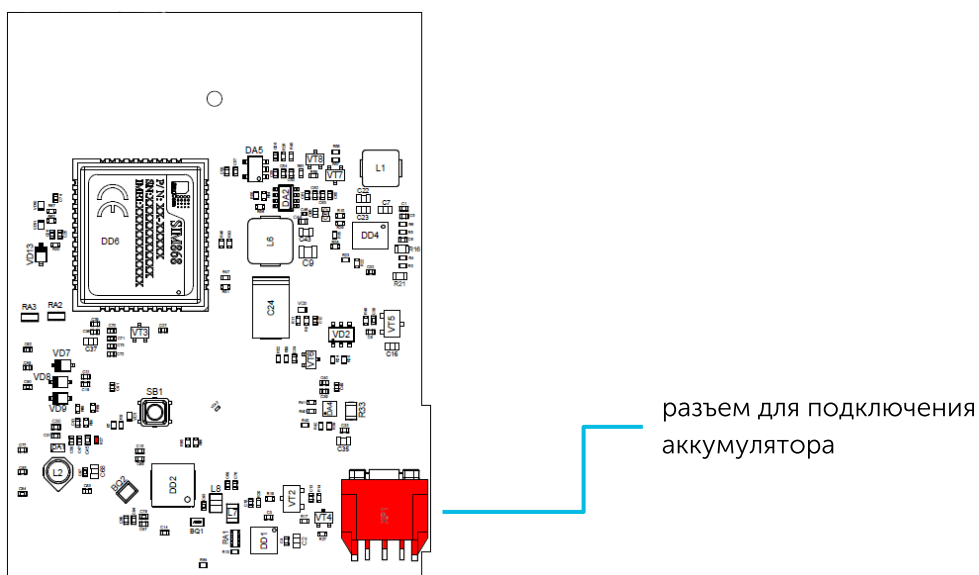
DA5
VT8
VT7
L1
DA2
C22
C23
C7
DD4
R16
L6
C9
R21
DD6
SIM868
P/N: XX-XXXXX
SN:XXXXXXXXX
IMEI:XXXXXXXXX
VD13
RA3
RA2
C24
VT3
VD2
VT5
C37
C16
VD7
VD8
VD9
SB1
R33
L2
C6
DD2
L8
VT2
VT4
BQ1
DD1
RA1
XP1

разъем для подключения аккумулятора